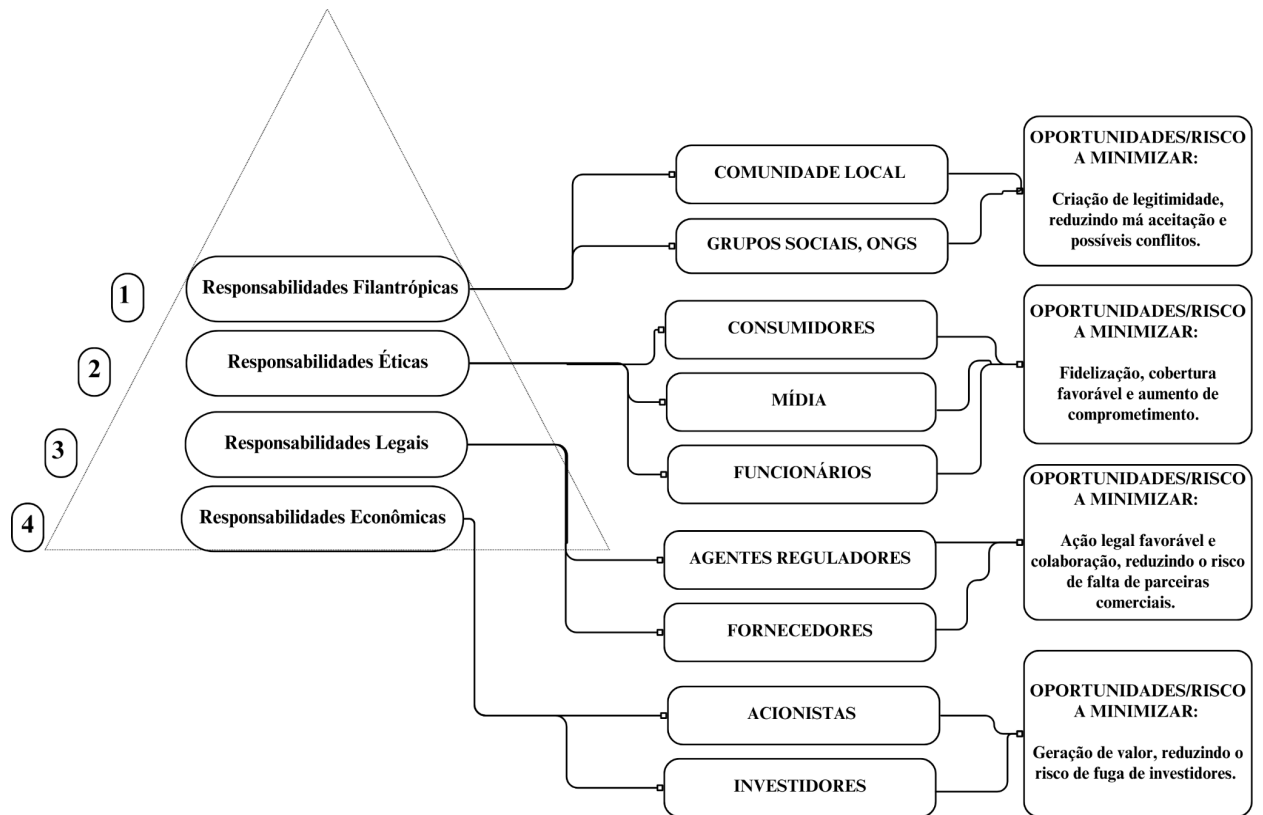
1
Responsabilidades Filantrópicas

2
Responsabilidades Éticas

3
Responsabilidades Legais

4
Responsabilidades Econômicas

COMUNIDADE LOCAL

GRUPOS SOCIAIS, ONGS

OPORTUNIDADES/RISCO A MINIMIZAR:

Criação de legitimidade, reduzindo má aceitação e possíveis conflitos.

CONSUMIDORES

MÍDIA

FUNCIONÁRIOS

OPORTUNIDADES/RISCO A MINIMIZAR:

Fidelização, cobertura favorável e aumento de comprometimento.

AGENTES REGULADORES

FORNECEDORES

OPORTUNIDADES/RISCO A MINIMIZAR:

Ação legal favorável e colaboração, reduzindo o risco de falta de parceiras comerciais.

ACIONISTAS

INVESTIDORES

OPORTUNIDADES/RISCO A MINIMIZAR:

Geração de valor, reduzindo o risco de fuga de investidores.